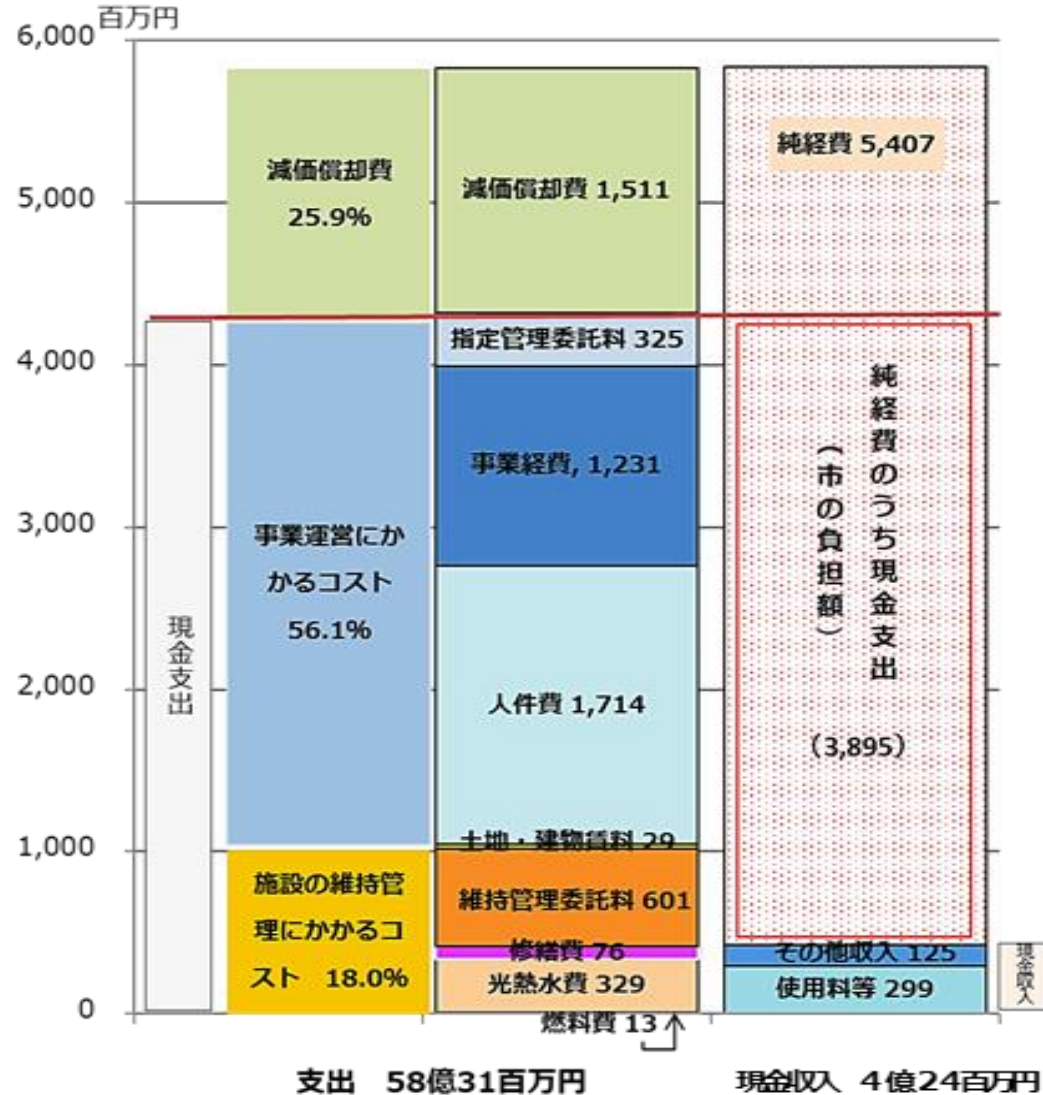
百万円
6,000
5,000
4,000
3,000
2,000
1,000
0

減価償却費 25.9%
事業運営にかかるコスト 56.1%
施設の維持管理にかかるコスト 18.0%
現金支出

減価償却費 1,511
指定管理委託料 325
事業経費, 1,231
人件費 1,714
土地・建物賃料 29
維持管理委託料 601
修繕費 76
光熱水費 329
燃料費 13

純経費 5,407
純経費のうち現金支出（市の負担額）
(3,895)
その他収入 125
使用料等 299
現金収入

支出 58億31百万円
現金収入 4億24百万円